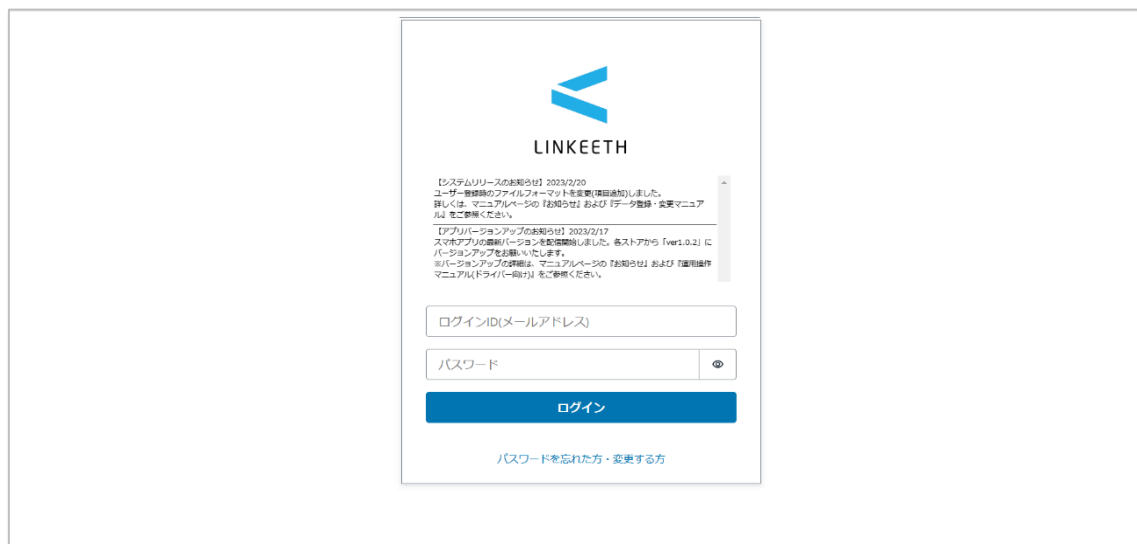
LINKEETH

【システムリリースのお知らせ】2023/2/20
ユーザー登録時のファイルフォーマットを変更(項目追加)しました。
詳しくは、マニュアルページの『お知らせ』および『データ登録・変更マニュアル』をご参照ください。

【アプリバージョンアップのお知らせ】2023/2/17
スマホアプリの最新バージョンを配信開始しました。各ストアから「ver1.0.2」にバージョンアップをお願いいたします。
※バージョンアップの詳細は、マニュアルページの『お知らせ』および『運用操作マニュアル(ドライバー向け)』をご参照ください。

ログインID(メールアドレス)

パスワード

ログイン

パスワードを忘れた方・変更する方